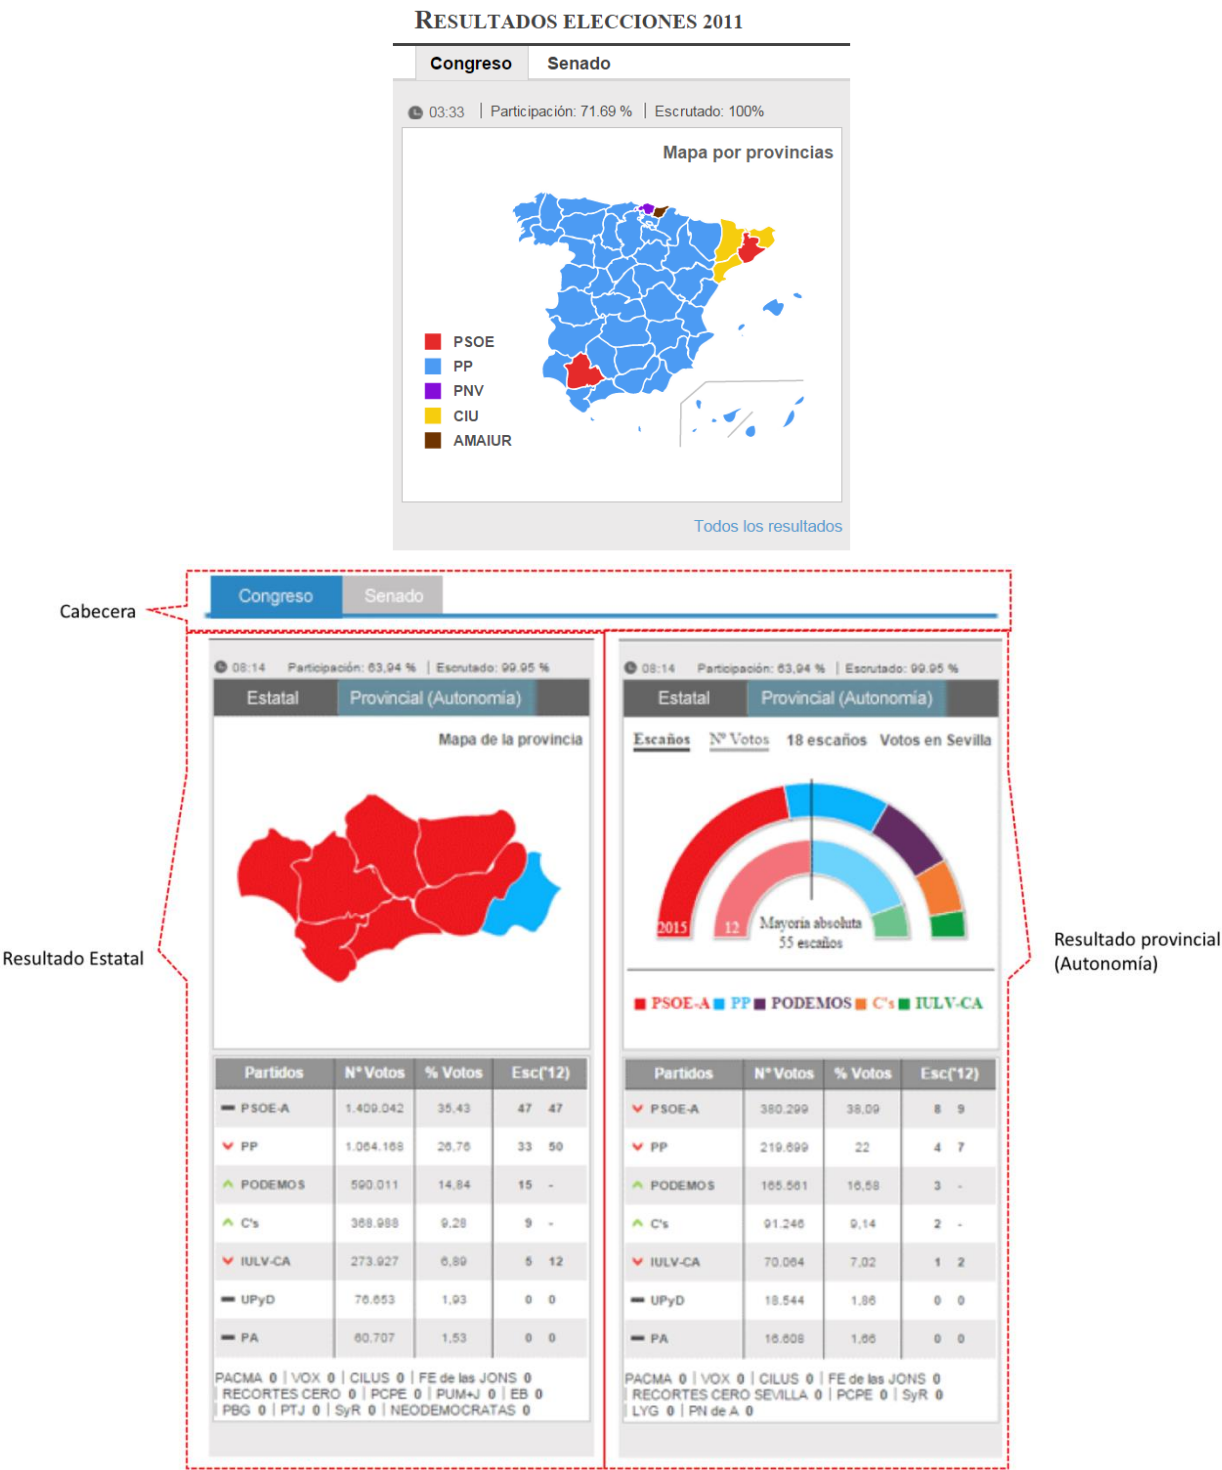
RESULTADOS ELECCIONES 2011

Congreso Senado

03:33 | Participación: 71.69 % | Escrutado: 100%

Mapa por provincias

PSOE
PP
PNV
CIU
AMAIUR

Todos los resultados

Cabecera

Congreso Senado

Resultado Estatal

08:14 Participación: 63,94 % | Escrutado: 99,95 %

Estatal Provincial (Autonomía)

Mapa de la provincia

| Partidos | Nº Votos | % Votos | Esc('12) |
|---|---|---|---|
| PSOE-A | 1.409.042 | 35,43 | 47 47 |
| PP | 1.064.168 | 26,76 | 33 50 |
| PODEMOS | 590.011 | 14,84 | 15 - |
| C's | 368.988 | 9,28 | 9 - |
| IULV-CA | 273.927 | 6,89 | 5 12 |
| UPyD | 76.653 | 1,93 | 0 0 |
| PA | 60.707 | 1,53 | 0 0 |

PACMA 0 | VOX 0 | CILUS 0 | FE de las JONS 0 | RECORTES CERO 0 | PCPE 0 | PUM+J 0 | EB 0 | PBG 0 | PTJ 0 | SyR 0 | NEODEMOCRATAS 0

08:14 Participación: 63,94 % | Escrutado: 99,95 %

Estatal Provincial (Autonomía)

Escaños Nº Votos 18 escaños Votos en Sevilla

2015 12 Mayoría absoluta 55 escaños

PSOE-A PP PODEMOS C's IULV-CA

| Partidos | Nº Votos | % Votos | Esc('12) |
|---|---|---|---|
| PSOE-A | 380.299 | 38,09 | 8 9 |
| PP | 219.699 | 22 | 4 7 |
| PODEMOS | 165.561 | 16,58 | 3 - |
| C's | 91.246 | 9,14 | 2 - |
| IULV-CA | 70.064 | 7,02 | 1 2 |
| UPyD | 18.544 | 1,86 | 0 0 |
| PA | 16.608 | 1,66 | 0 0 |

PACMA 0 | VOX 0 | CILUS 0 | FE de las JONS 0 | RECORTES CERO SEVILLA 0 | PCPE 0 | SyR 0 | LYG 0 | PN de A 0

Resultado provincial (Autonomía)